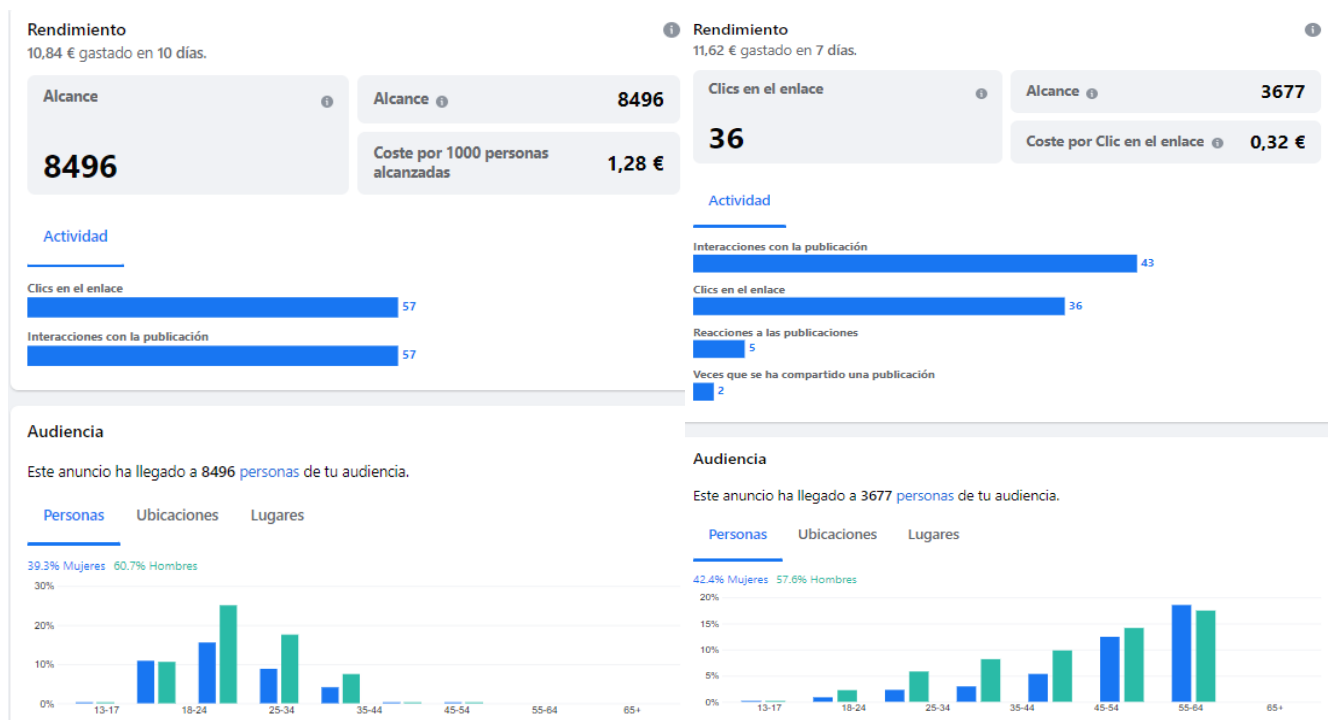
Rendimiento
10,84 € gastado en 10 días.

Alcance

8496

Alcance 8496

Coste por 1000 personas alcanzadas 1,28 €

Actividad

Clics en el enlace
57

Interacciones con la publicación
57

Audiencia

Este anuncio ha llegado a 8496 personas de tu audiencia.

Personas Ubicaciones Lugares

39.3% Mujeres 60.7% Hombres

30%
20%
10%
0%
13-17 18-24 25-34 35-44 45-54 55-64 65+

Rendimiento
11,62 € gastado en 7 días.

Clics en el enlace

36

Alcance 3677

Coste por Clic en el enlace 0,32 €

Actividad

Interacciones con la publicación
43

Clics en el enlace
36

Reacciones a las publicaciones
5

Veces que se ha compartido una publicación
2

Audiencia

Este anuncio ha llegado a 3677 personas de tu audiencia.

Personas Ubicaciones Lugares

42.4% Mujeres 57.6% Hombres

20%
15%
10%
5%
0%
13-17 18-24 25-34 35-44 45-54 55-64 65+